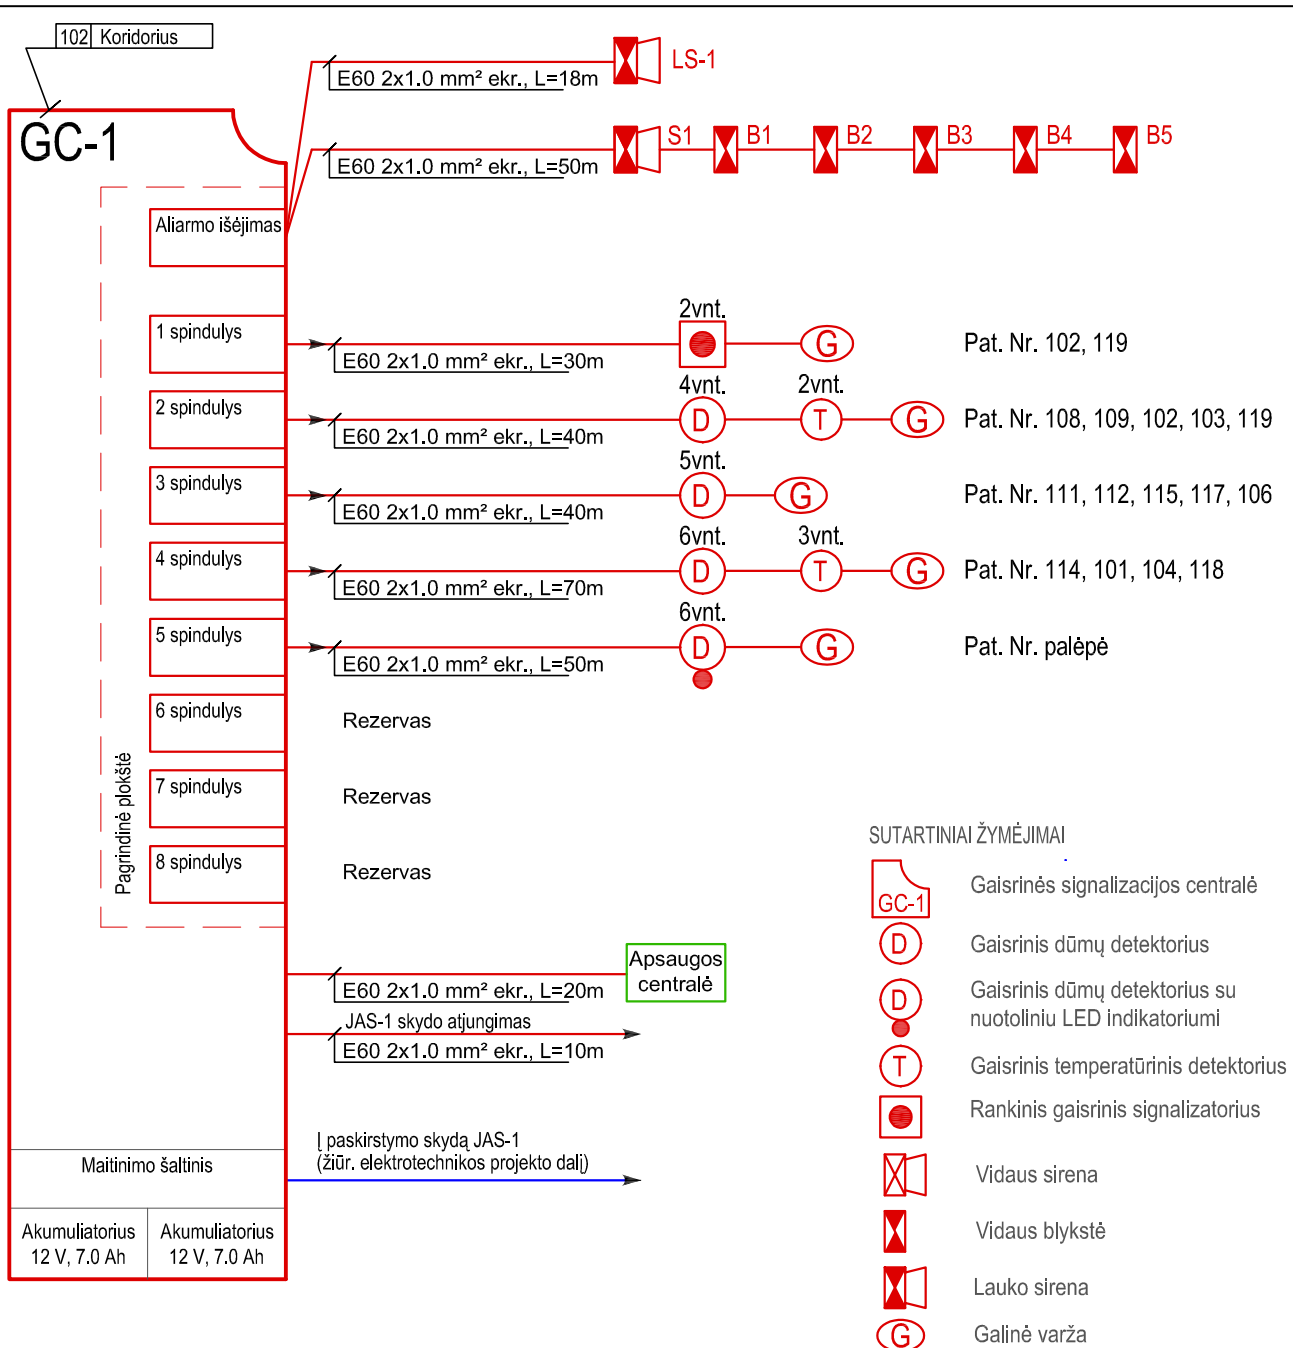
102 Koridorius

GC-1

E60 2x1.0 mm² ekr., L=18m
LS-1

E60 2x1.0 mm² ekr., L=50m
S1 B1 B2 B3 B4 B5

Aliarmo išėjimas

1 spindulys
E60 2x1.0 mm² ekr., L=30m
2vnt.
G
Pat. Nr. 102, 119

2 spindulys
E60 2x1.0 mm² ekr., L=40m
4vnt. D
2vnt. T
G
Pat. Nr. 108, 109, 102, 103, 119

3 spindulys
E60 2x1.0 mm² ekr., L=40m
5vnt. D
G
Pat. Nr. 111, 112, 115, 117, 106

4 spindulys
E60 2x1.0 mm² ekr., L=70m
6vnt. D
3vnt. T
G
Pat. Nr. 114, 101, 104, 118

5 spindulys
E60 2x1.0 mm² ekr., L=50m
6vnt. D
G
Pat. Nr. palėpė

6 spindulys
Rezervas

7 spindulys
Rezervas

8 spindulys
Rezervas

Pagrindinė plokštė

E60 2x1.0 mm² ekr., L=20m
Apsaugos centralė

JAS-1 skydo atjungimas
E60 2x1.0 mm² ekr., L=10m

Maitinimo šaltinis
Į paskirstymo skydą JAS-1
(žiūr. elektrotechnikos projekto dalį)

Akumuliatorius 12 V, 7.0 Ah
Akumuliatorius 12 V, 7.0 Ah

SUTARTINIAI ŽYMĖJIMAI
GC-1 Gaisrinės signalizacijos centralė
D Gaisrinis dūmų detektorius
D Gaisrinis dūmų detektorius su nuotoliniu LED indikatoriumi
T Gaisrinis temperatūrinis detektorius
Rankinis gaisrinis signalizatorius
Vidaus sirena
Vidaus blykstė
Lauko sirena
G Galinė varža